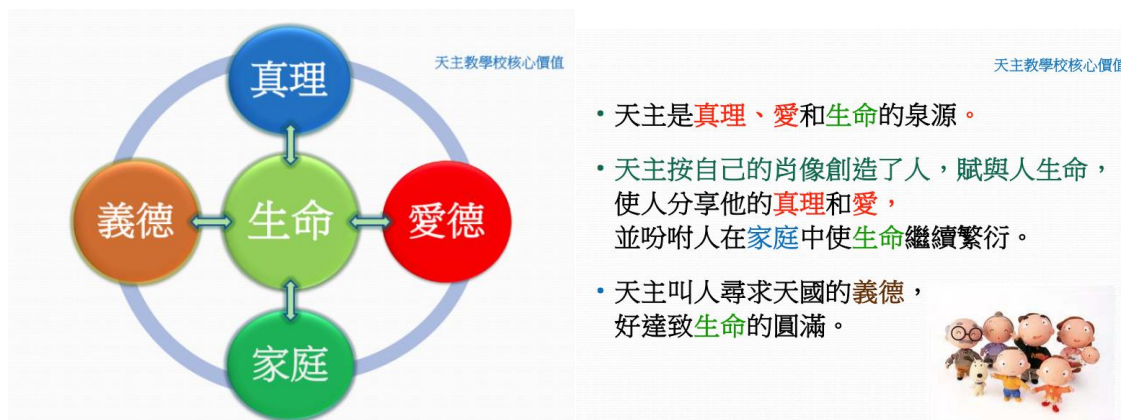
真理

義德

生命

愛德

家庭

天主教學校核心價值

天主教學校核心價值

• 天主是真理、愛和生命的泉源。

• 天主按自己的肖像創造了人，賦與人生命，使人分享他的真理和愛，並吩咐人在家庭中使生命繼續繁衍。

• 天主叫人尋求天國的義德，好達致生命的圓滿。